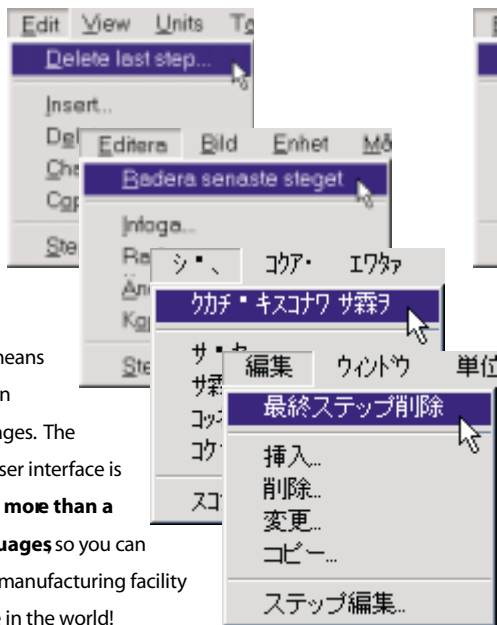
Edit View Units To
Delete last step...
Insert...
Del
Che
Cop
Ste

Editera Bild Enhet Må
Radera senaste steget
Infoga...
Ra
Än
Ko
Ste

シ•、 コケア• エワタァ
ケカチ • キスコナワ サ霖ヲ
サ•
サ霖
コッ
コケ
スコ

編集 ウィンドウ 単位
最終ステップ削除
挿入...
削除...
変更...
コピー...
ステップ編集...

neans
n
ges. The
ser interface is
more than a
uages, so you can
manufacturing facility
in the world!